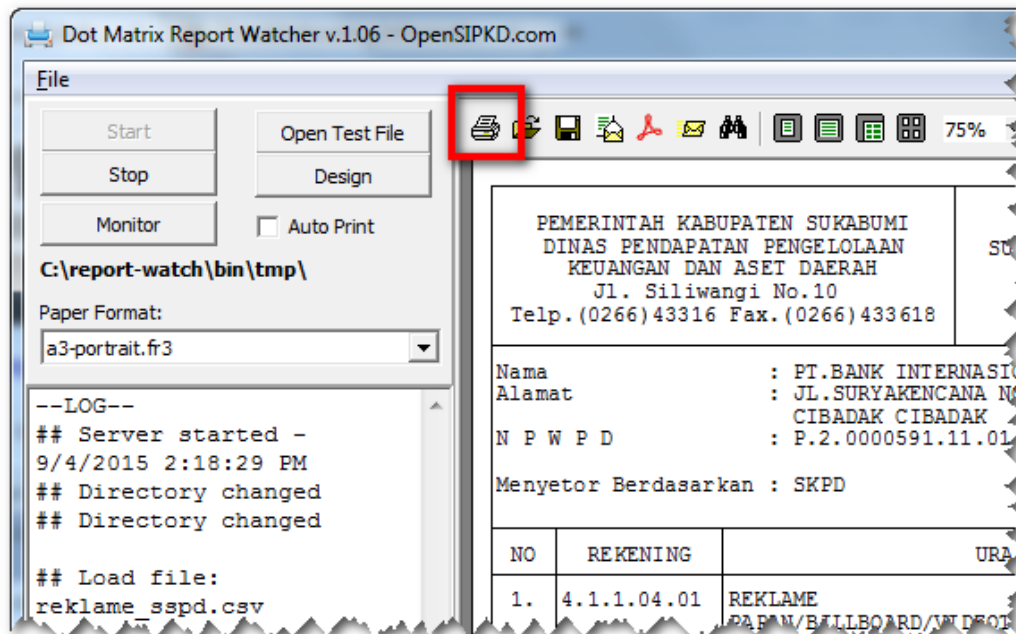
Dot Matrix Report Watcher v.1.06 - OpenSIPKD.com

File

Start
Open Test File
Stop
Design
Monitor
Auto Print
C:\report-watch\bin\tmp\
Paper Format:
a3-portrait.fr3

--LOG--
## Server started - 9/4/2015 2:18:29 PM
## Directory changed
## Directory changed

## Load file:
reklame_sspd.csv

75%

PEMERINTAH KABUPATEN SUKABUMI
DINAS PENDAPATAN PENGELOLAAN
KEUANGAN DAN ASET DAERAH
Jl. Siliwangi No.10
Telp.(0266)43316 Fax.(0266)433618

SU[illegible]

Nama : PT.BANK INTERNASI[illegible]
Alamat : JL.SURYAKENCANA N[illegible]
CIBADAK CIBADAK
N P W P D : P.2.0000591.11.01

Menyetor Berdasarkan : SKPD

| NO | REKENING | URA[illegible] |
|---|---|---|
| 1. | 4.1.1.04.01 | REKLAME PAPAN/BILLBOARD/VIDEOT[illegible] |